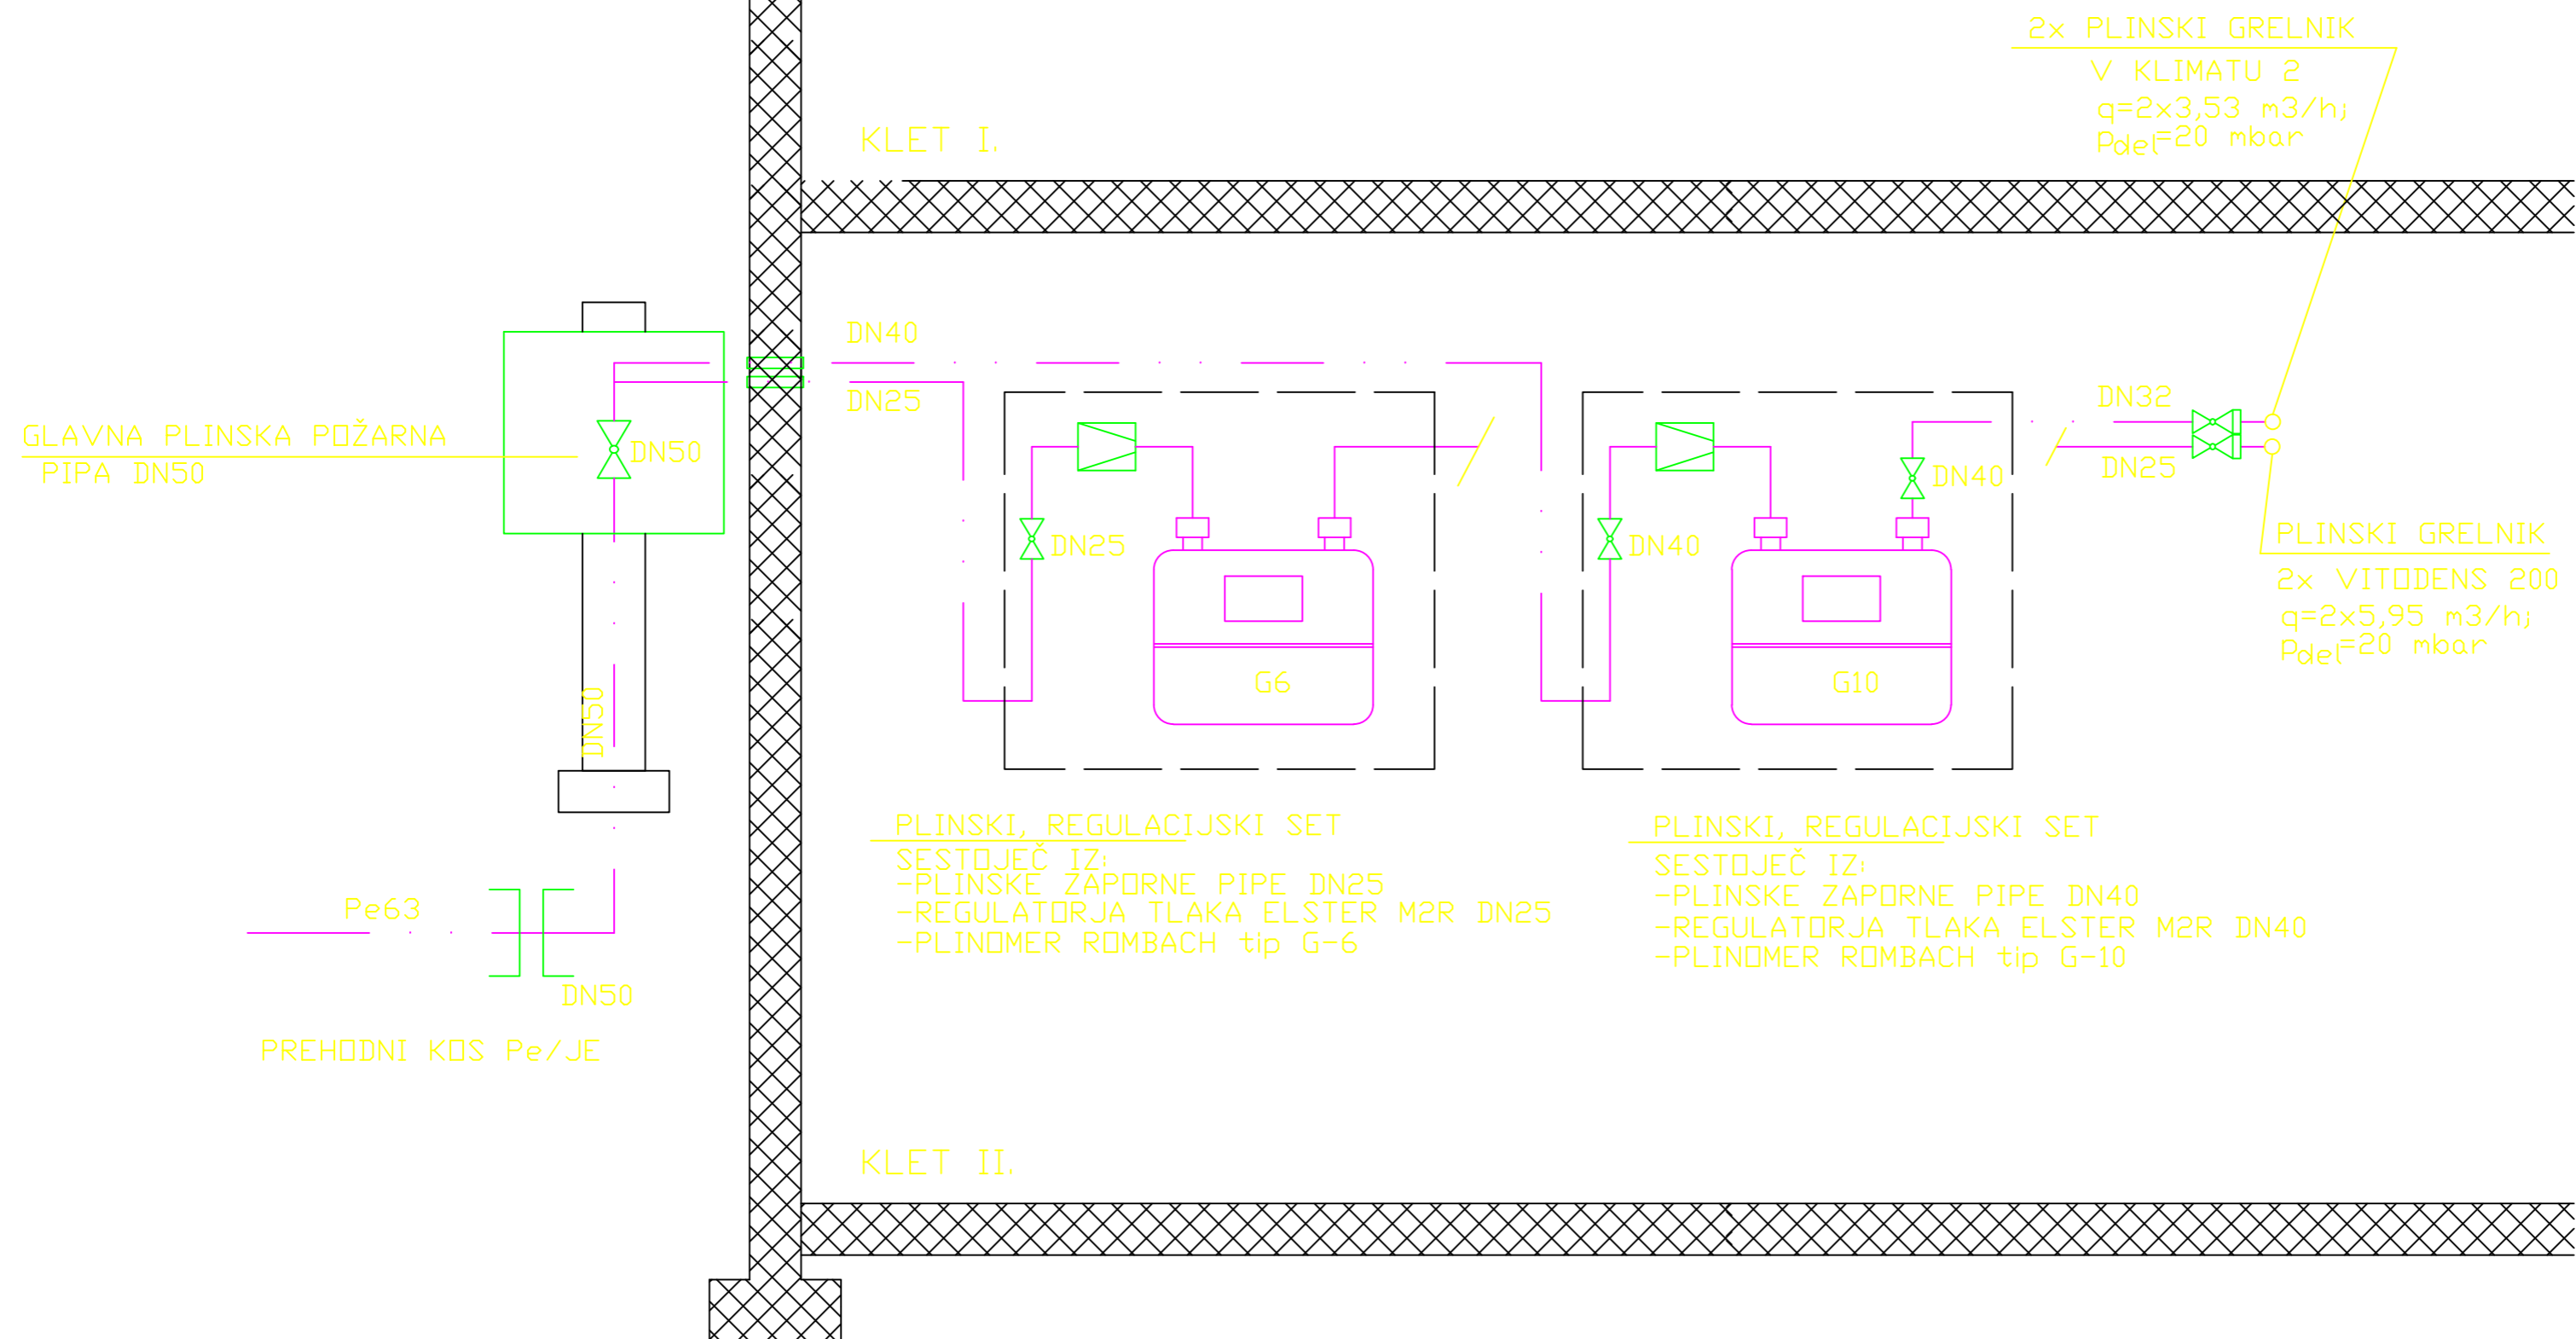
2x PLINSKI GRELNIK
V KLIMATU 2
q=2x3,53 m3/h;
Pdel=20 mbar

KLET I.

DN40
DN25

GLAVNA PLINSKA POŽARNA
PIPA DN50

DN50

DN25
DN40
DN40
DN32
DN25

G6
G10

PLINSKI GRELNIK
2x VITODENS 200
q=2x5,95 m3/h;
Pdel=20 mbar

DN50

PLINSKI, REGULACIJSKI SET
SESTOJEČ IZ:
-PLINSKE ZAPORNE PIPE DN25
-REGULATORJA TLAKA ELSTER M2R DN25
-PLINOMER ROMBACH tip G-6

PLINSKI, REGULACIJSKI SET
SESTOJEČ IZ:
-PLINSKE ZAPORNE PIPE DN40
-REGULATORJA TLAKA ELSTER M2R DN40
-PLINOMER ROMBACH tip G-10

Pe63
DN50

PREHODNI KOS Pe/JE

KLET II.